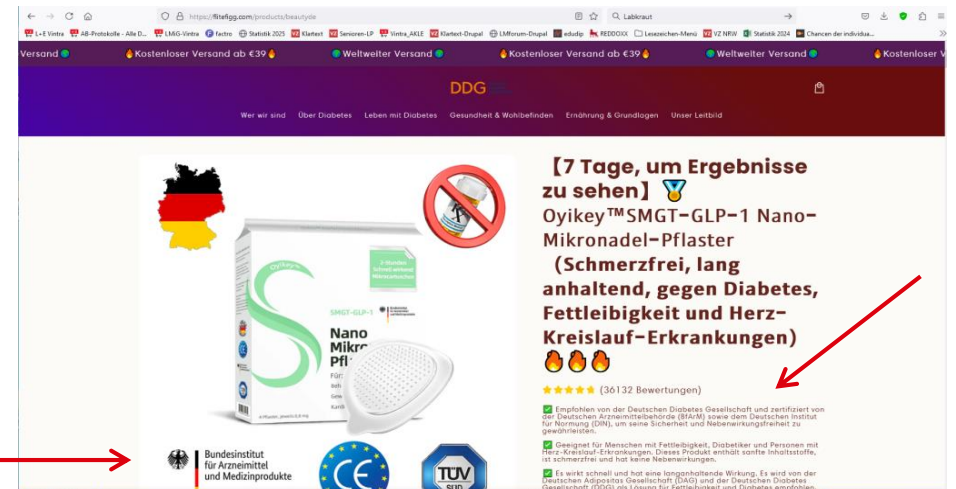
https://flitefigg.com/products/beautyde

Labkraut

L+E Vintra AB-Protokolle - Alle D... LMiG-Vintra factro Statistik 2025 Klartext Senioren-LP Vintra_AKLE Klartext-Drupal LMforum-Drupal edudip REDDOXX Lesezeichen-Menü VZ NRW Statistik 2024 Chancen der individua...

Versand 🔥Kostenloser Versand ab €39🔥 Weltweiter Versand 🔥Kostenloser Versand ab €39🔥 Weltweiter Versand 🔥Kostenloser V

DDG

Wer wir sind Über Diabetes Leben mit Diabetes Gesundheit & Wohlbefinden Ernährung & Grundlagen Unser Leitbild

SMGT-GLP-1

Nano Mikr Pfl

Bundesinstitut für Arzneimittel und Medizinprodukte

CE

TÜV SÜD

【7 Tage, um Ergebnisse zu sehen】🥇 Oyikey™SMGT-GLP-1 Nano-Mikronadel-Pflaster （Schmerzfrei, lang anhaltend, gegen Diabetes, Fettleibigkeit und Herz-Kreislauf-Erkrankungen) 🔥🔥🔥

★★★★★ (36132 Bewertungen)

✅ Empfohlen von der Deutschen Diabetes Gesellschaft und zertifiziert von der Deutschen Arzneimittelbehörde (BfArM) sowie dem Deutschen Institut für Normung (DIN), um seine Sicherheit und Nebenwirkungsfreiheit zu gewährleisten.

✅ Geeignet für Menschen mit Fettleibigkeit, Diabetiker und Personen mit Herz-Kreislauf-Erkrankungen. Dieses Produkt enthält sanfte Inhaltsstoffe, ist schmerzfrei und hat keine Nebenwirkungen.

✅ Es wirkt schnell und hat eine langanhaltende Wirkung. Es wird von der Deutschen Adipositas Gesellschaft (DAG) und der Deutschen Diabetes Gesellschaft (DDG) als Lösung für Fettleibigkeit und Diabetes empfohlen.